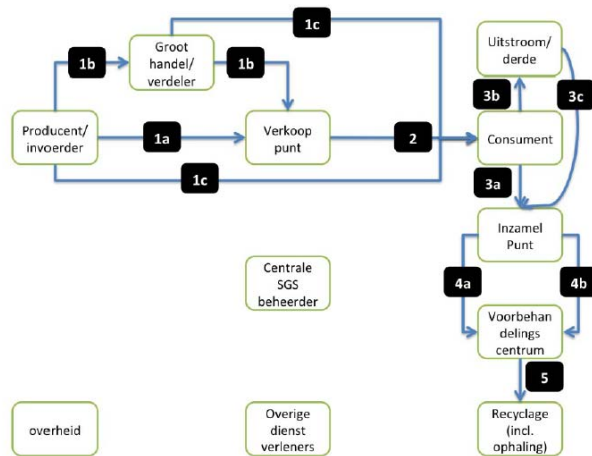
1c

1b

Groot handel/ verdeler

1b

Uitstroom/ derde

3b

3c

Producent/ invoerder

1a

Verkoop punt

2

Consument

1c

3a

Inzamel Punt

Centrale SGS beheerder

4a

4b

Voorbehan delings centrum

5

overheid

Overige dienst verleners

Recyclage (incl. ophaling)